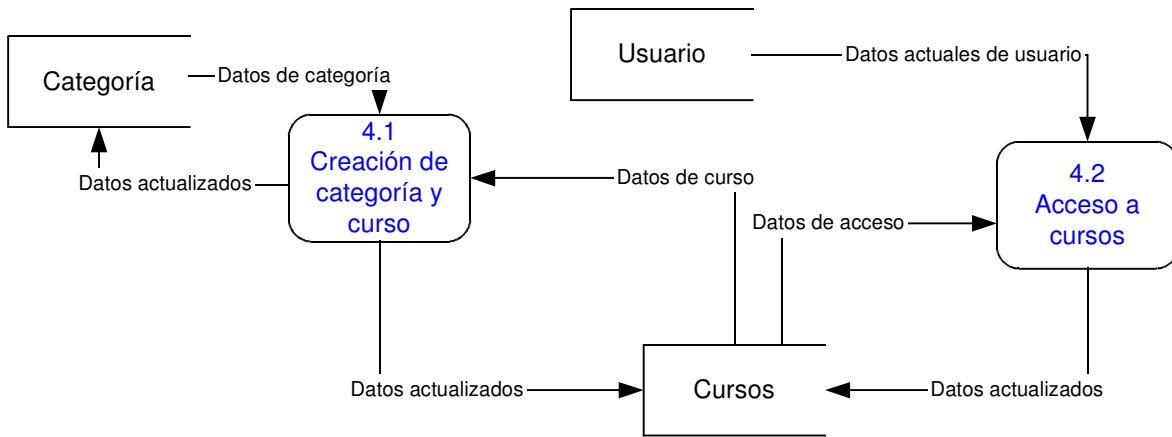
Usuario

Datos actuales de usuario

Categoría

Datos de categoría

4.1
Creación de categoría y curso

Datos actualizados

Datos de curso

Datos de acceso

4.2
Acceso a cursos

Datos actualizados

Cursos

Datos actualizados